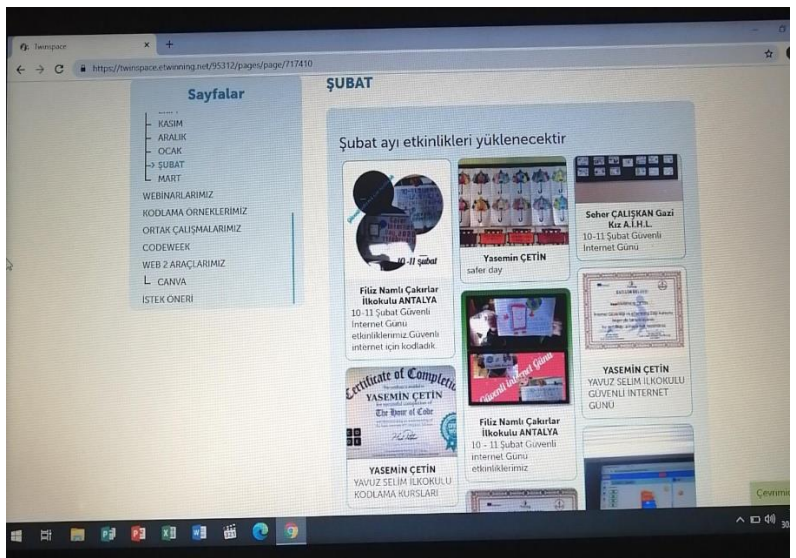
Twinspace
https://twinspace.etwinning.net/95312/pages/page/717410

Sayfalar
KASIM
ARALIK
OCAK
ŞUBAT
MART
WEBINARLARIMIZ
KODLAMA ÖRNEKLERİMİZ
ORTAK ÇALIŞMALARIMIZ
CODEWEEK
WEB 2 ARAÇLARIMIZ
CANVA
İSTEK ÖNERİ

ŞUBAT

Şubat ayı etkinlikleri yüklenecektir

10-11 şubat
Filiz Namlı Çakırlar İlkokulu ANTALYA
10-11 Şubat Güvenli İnternet Günü etkinliklerimiz.Güvenli internet için kodladık.

Yasemin ÇETİN
safer day

Seher ÇALIŞKAN Gazi Kız A.İ.H.L.
10-11 Şubat Güvenli İnternet Günü

Güvenli İnternet Günü
Filiz Namlı Çakırlar İlkokulu ANTALYA
10 - 11 Şubat Güvenli internet Günü etkinliklerimiz

YASEMİN ÇETİN
YAVUZ SELİM İLKOKULU GÜVENLİ İNTERNET GÜNÜ

Certificate of Completion
YASEMİN ÇETİN
The Hour of Code
YASEMİN ÇETİN
YAVUZ SELİM İLKOKULU KODLAMA KURSLARI

Çevrimi